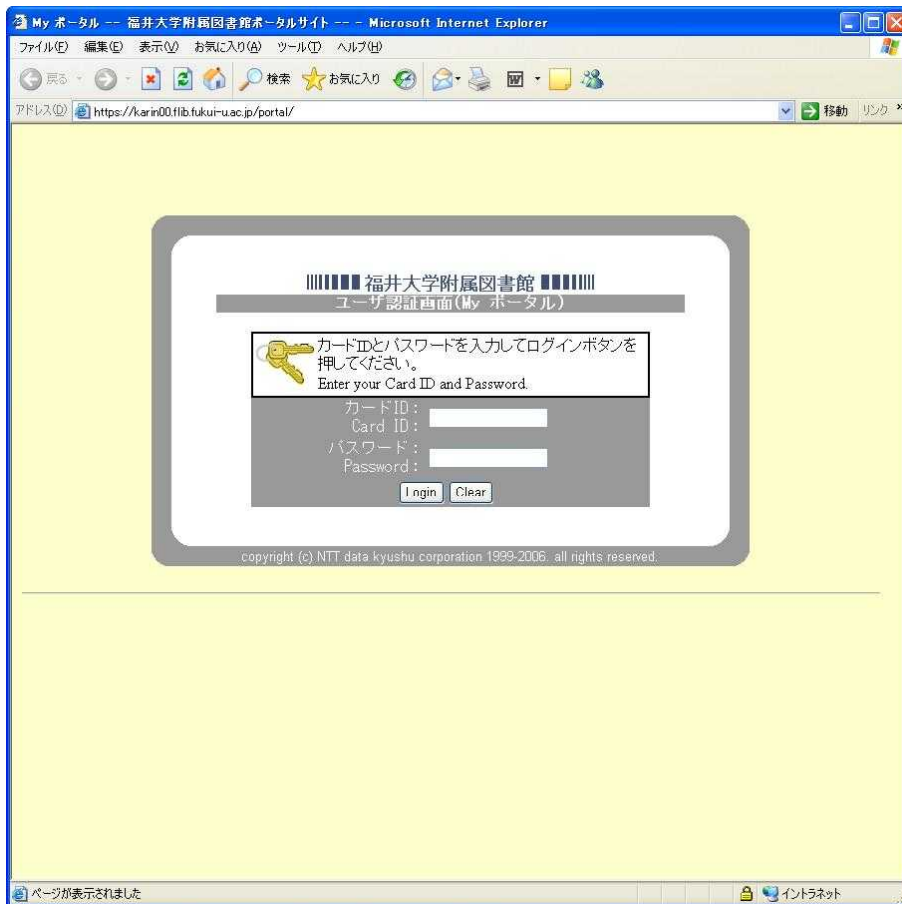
My ポータル -- 福井大学附属図書館ポータルサイト -- - Microsoft Internet Explorer

ファイル(F) 編集(E) 表示(V) お気に入り(A) ツール(T) ヘルプ(H)

戻る 検索 お気に入り

アドレス(D) https://karin00.flib.fukui-u.ac.jp/portal/ 移動 リンク

福井大学附属図書館
ユーザ認証画面(My ポータル)

カードIDとパスワードを入力してログインボタンを押してください。
Enter your Card ID and Password.

カードID :
Card ID :
パスワード :
Password :

Login Clear

copyright (c) NTT data kyushu corporation 1999-2006. all rights reserved.

ページが表示されました

イントラネット